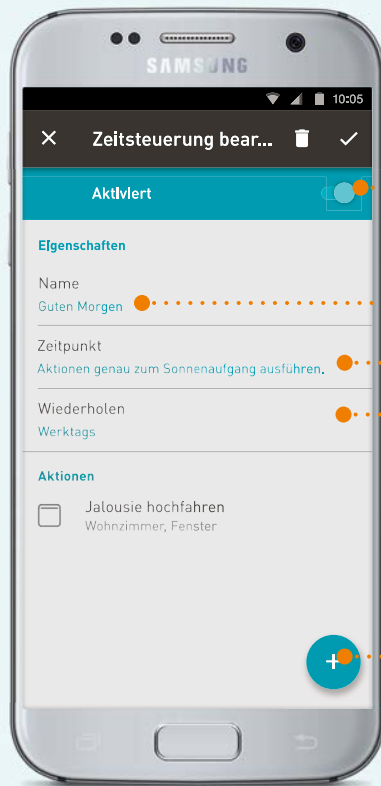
SAMSUNG

10:05

Zeitsteuerung bear...

Aktiviert

Eigenschaften

Name
Guten Morgen

Zeitpunkt
Aktionen genau zum Sonnenaufgang ausführen.

Wiederholen
Werktags

Aktionen

Jalousie hochfahren
Wohnzimmer, Fenster

+